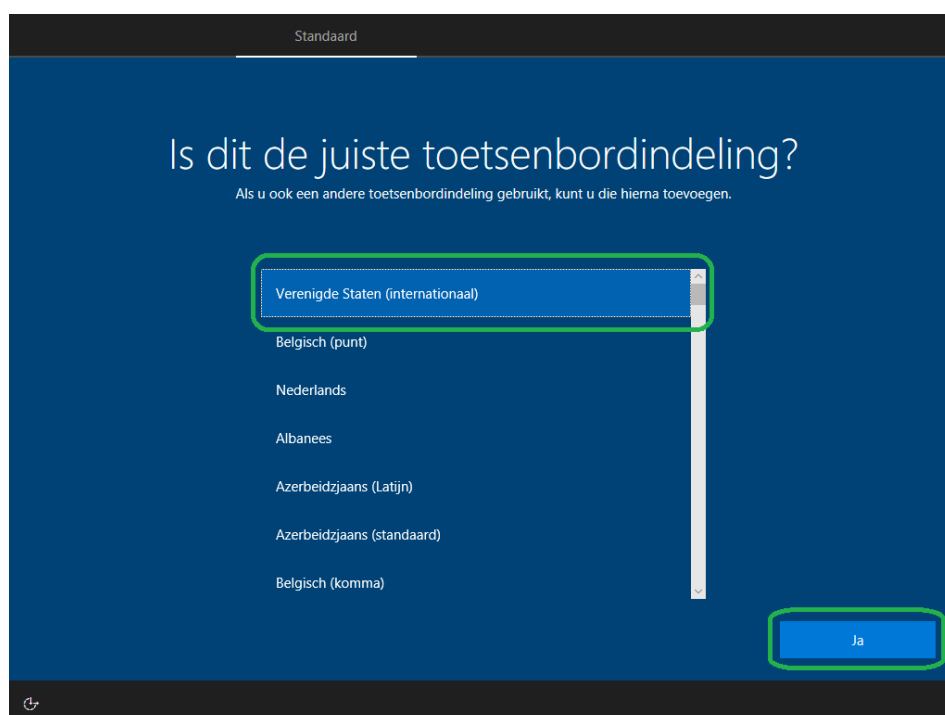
Standaard

Is dit de juiste toetsenbordindeling?

Als u ook een andere toetsenbordindeling gebruikt, kunt u die hierna toevoegen.

Verenigde Staten (internationaal)

Belgisch (punt)

Nederlands

Albanees

Azerbeidzjaans (Latijn)

Azerbeidzjaans (standaard)

Belgisch (komma)

Ja